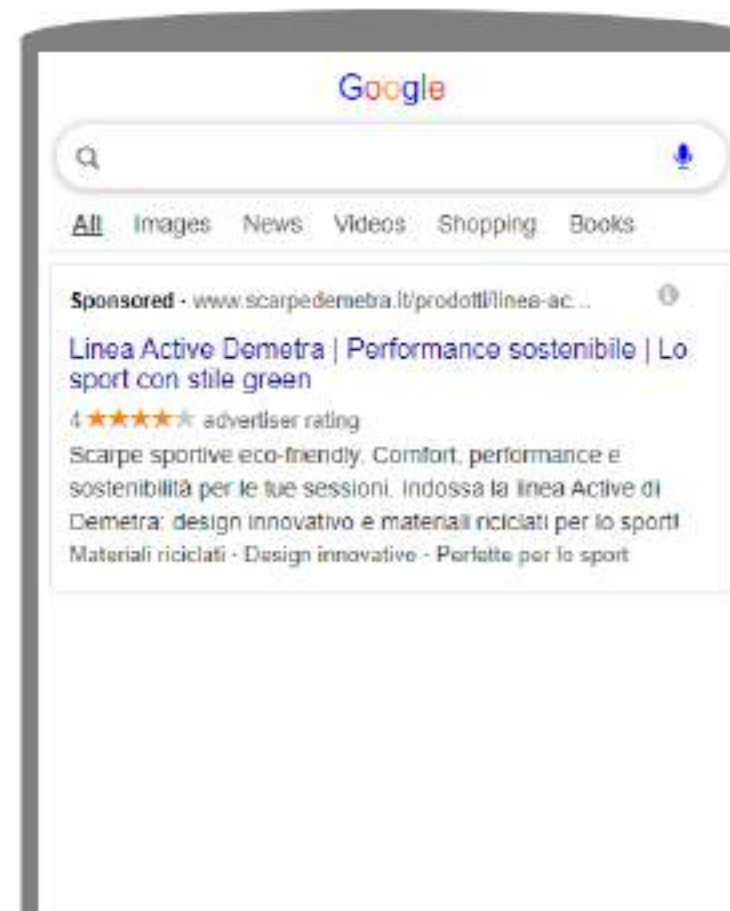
Google

All Images News Videos Shopping Books

Sponsored · www.scarpedemetra.it/prodotti/linea-ac...

Linea Active Demetra | Performance sostenibile | Lo sport con stile green

4 ★★★★★ advertiser rating

Scarpe sportive eco-friendly. Comfort, performance e sostenibilità per le tue sessioni. Indossa la linea Active di Demetra: design innovativo e materiali riciclati per lo sport!

Materiali riciclati · Design innovative · Perfette per lo sport